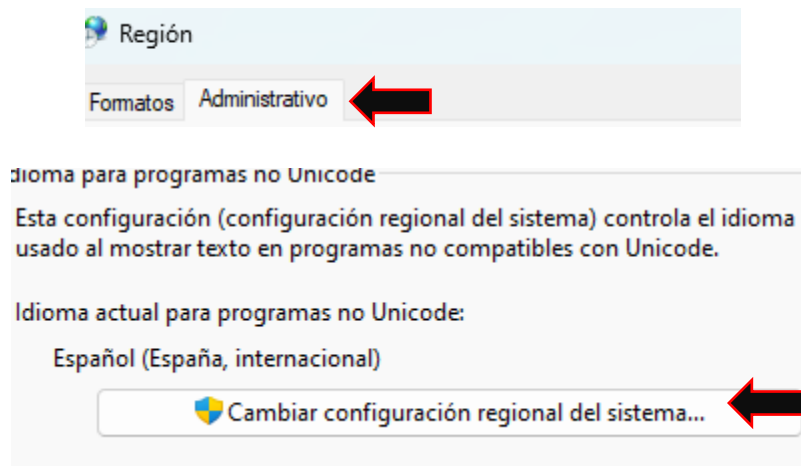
Región

Formatos Administrativo

idioma para programas no Unicode

Esta configuración (configuración regional del sistema) controla el idioma usado al mostrar texto en programas no compatibles con Unicode.

Idioma actual para programas no Unicode:

Español (España, internacional)

Cambiar configuración regional del sistema...